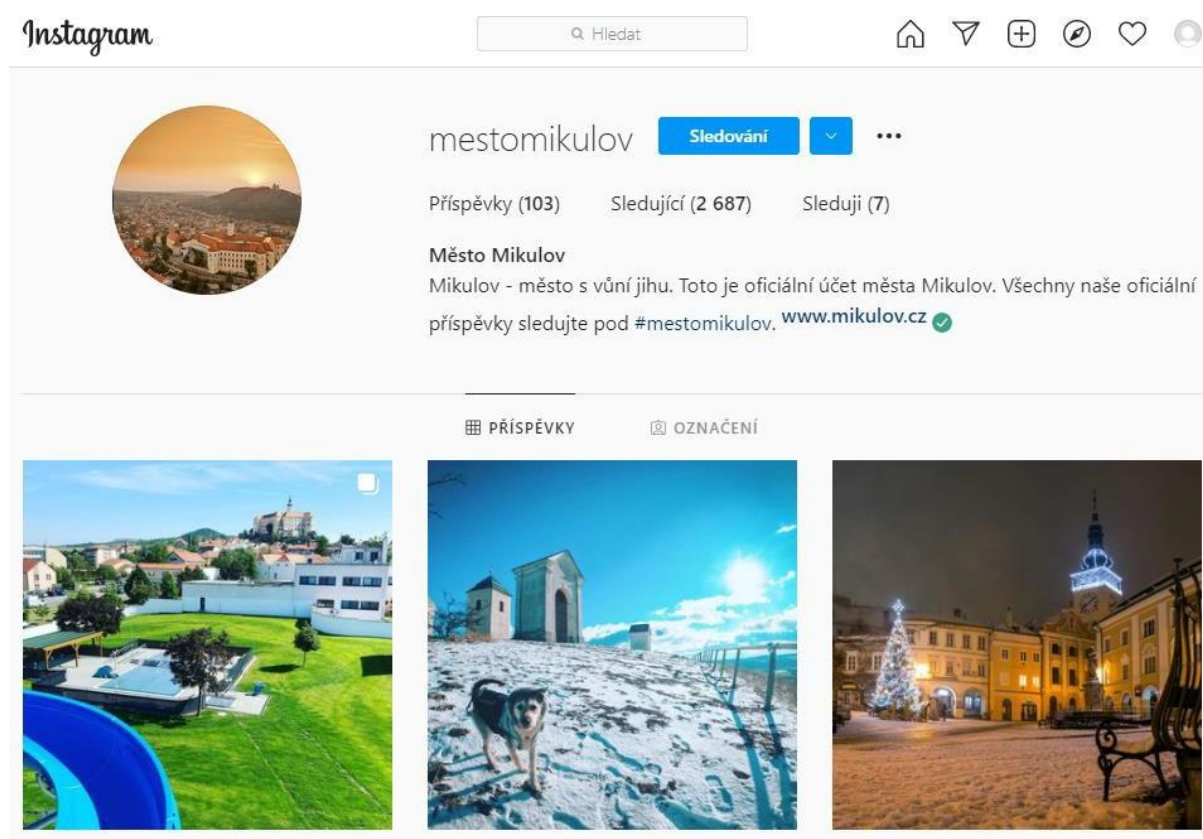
Instagram

Hledat

mestomikulov Sledování

Příspěvky (103) Sledující (2 687) Sleduji (7)

Město Mikulov
Mikulov - město s vůní jihu. Toto je oficiální účet města Mikulov. Všechny naše oficiální příspěvky sledujte pod #mestomikulov. www.mikulov.cz

PŘÍSPĚVKY OZNAČENÍ